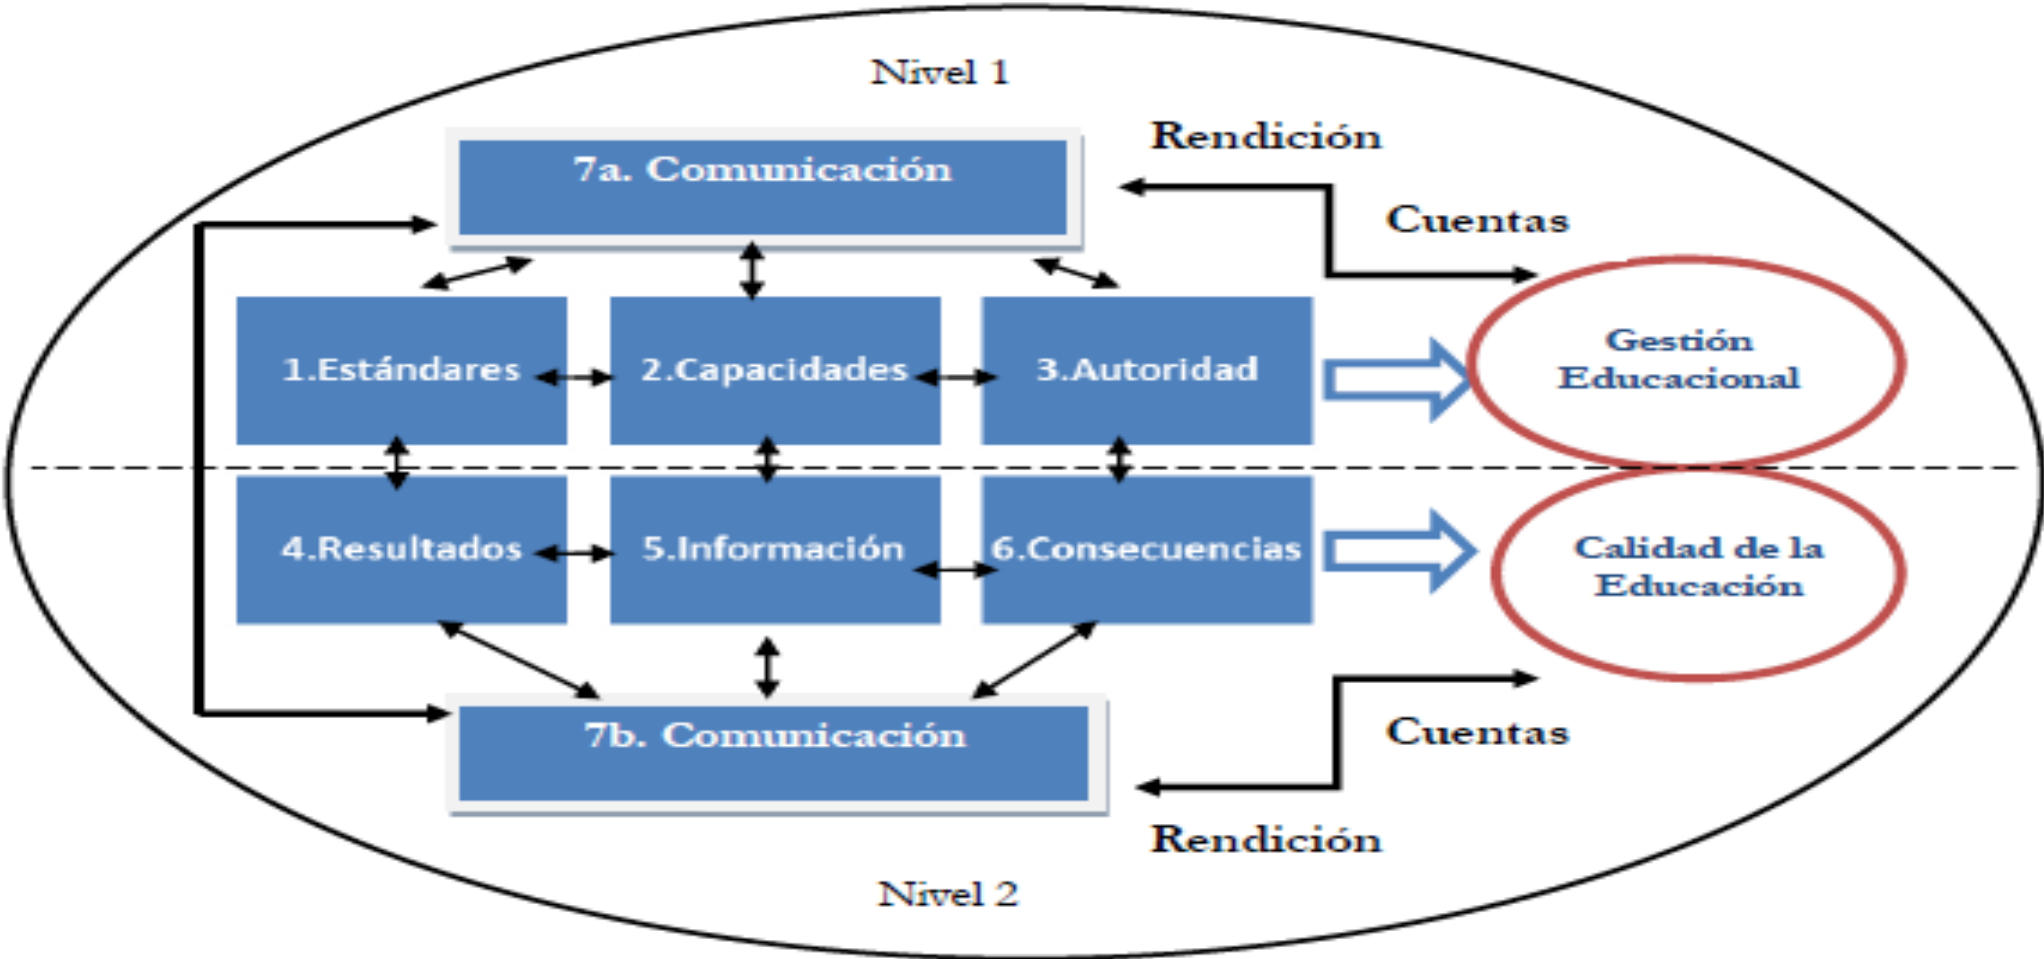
Nivel 1

7a. Comunicación

Rendición

Cuentas

1.Estándares

2.Capacidades

3.Autoridad

Gestión Educacional

4.Resultados

5.Información

6.Consecuencias

Calidad de la Educación

7b. Comunicación

Cuentas

Rendición

Nivel 2